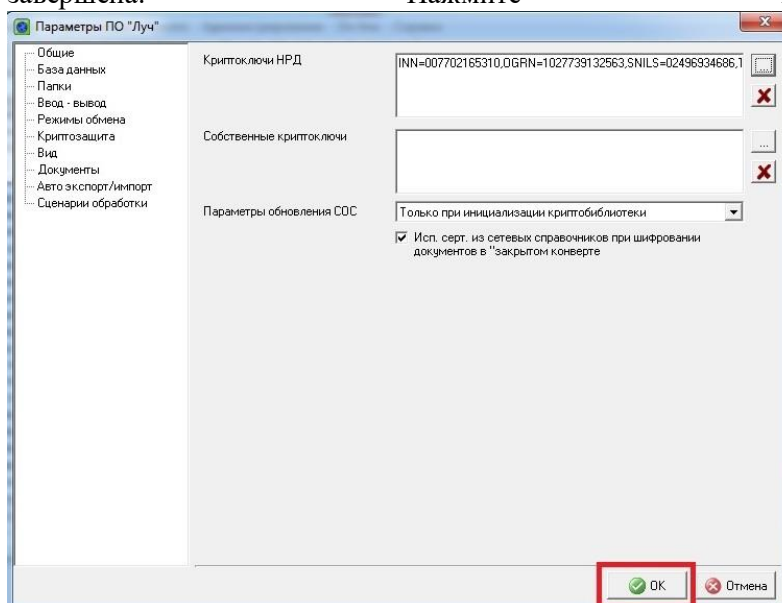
завершена. Нажмите

Параметры ПО "Луч"

Общие
База данных
Папки
Ввод - вывод
Режимы обмена
Криптозащита
Вид
Документы
Авто экспорт/импорт
Сценарии обработки

Криптоключи НРД
INN=007702165310,OGRN=1027739132563,SNILS=02496934686,1

Собственные криптоключи

Параметры обновления СОС
Только при инициализации криптобиблиотеки

Исп. серт. из сетевых справочников при шифровании документов в "закрытом конверте

OK
Отмена